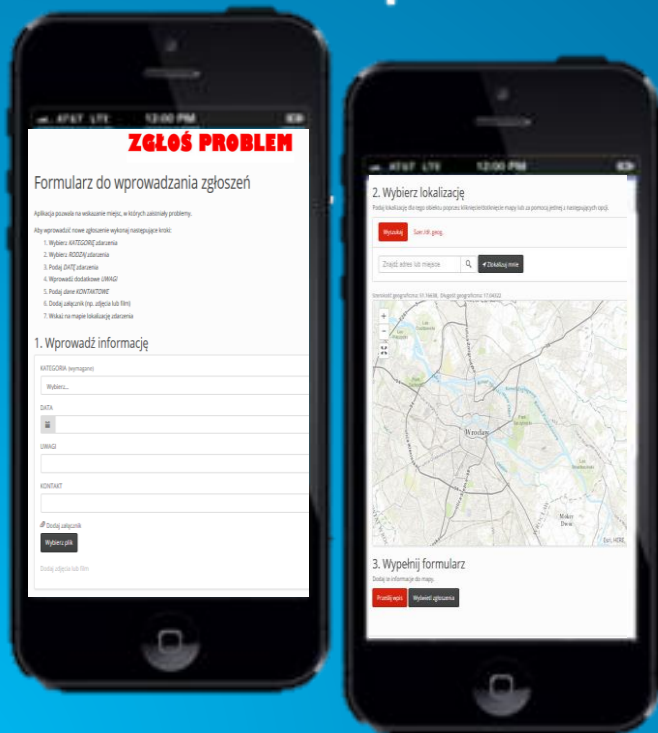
AT&T LTE 12:00 PM

ZGŁOŚ PROBLEM

Formularz do wprowadzania zgłoszeń

Aplikacja pozwala na wskazanie miejsc, w których zaistniały problemy.

Aby wprowadzić nowe zgłoszenie wykonaj następujące kroki:
1. Wybierz KATEGORIĘ zdarzenia
2. Wybierz RODZAJ zdarzenia
3. Podaj DATĘ zdarzenia
4. Wprowadź dodatkowe UWAGI
5. Podaj dane KONTAKTOWE
6. Dodaj załącznik (np. zdjęcia lub film)
7. Wskaż na mapie lokalizację zdarzenia

1. Wprowadź informację

KATEGORIA (wymagane)
Wybierz...
DATA
UWAGI
KONTAKT
Dodaj załącznik
Wybierz plik
Dodaj zdjęcia lub film

AT&T LTE 12:00 PM

2. Wybierz lokalizację

Podaj lokalizację dla tego obiektu poprzez kliknięcie/dotknięcie mapy lub za pomocą jednej z następujących opcji.

Wyszukaj Szer./dł. geog.

Znajdź adres lub miejsce
Zlokalizuj mnie

Szerokość geograficzna: 51.10658, Długość geograficzna: 17.03422

Wrocław
Mokry Dwór
Esri, HERE

3. Wypełnij formularz

Dodaj te informacje do mapy.

Prześlij wpis Wyświetl zgłoszenia